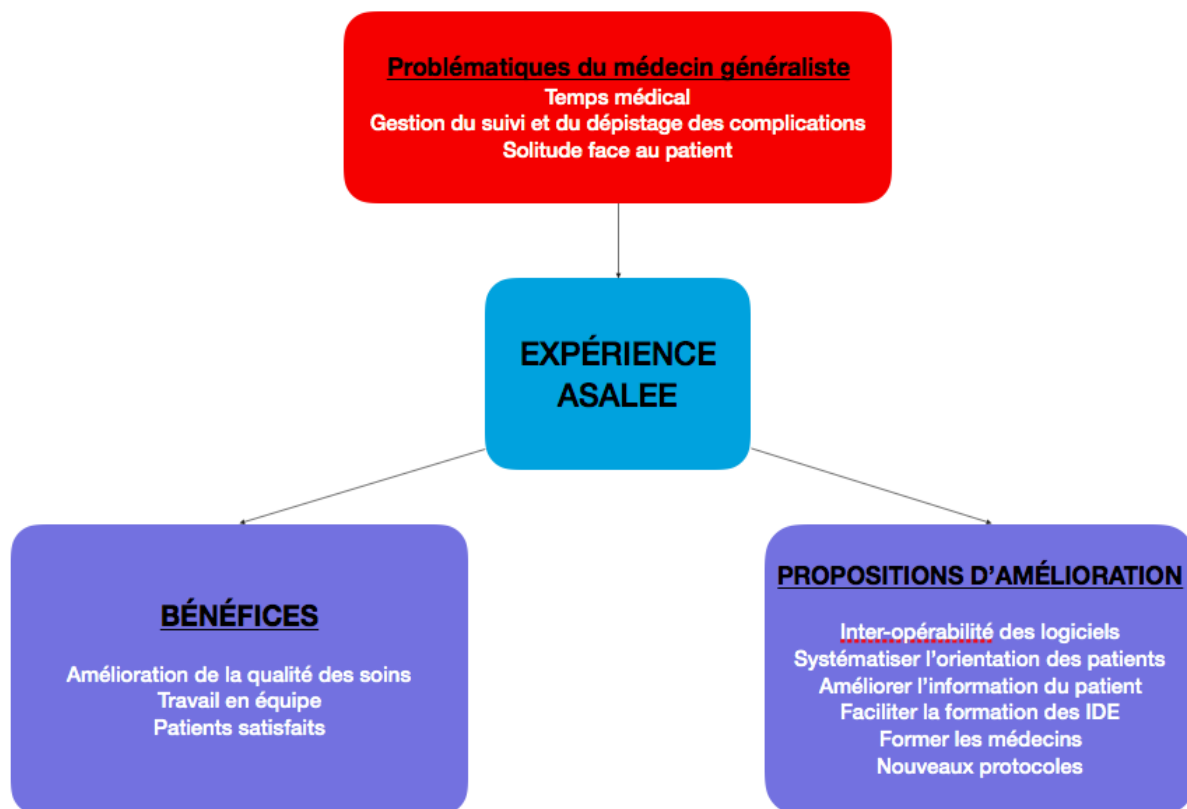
Problématiques du médecin généraliste
Temps médical
Gestion du suivi et du dépistage des complications
Solitude face au patient

EXPÉRIENCE ASALEE

BÉNÉFICES

Amélioration de la qualité des soins
Travail en équipe
Patients satisfaits

PROPOSITIONS D'AMÉLIORATION

Inter-opérabilité des logiciels
Systématiser l'orientation des patients
Améliorer l'information du patient
Faciliter la formation des IDE
Former les médecins
Nouveaux protocoles